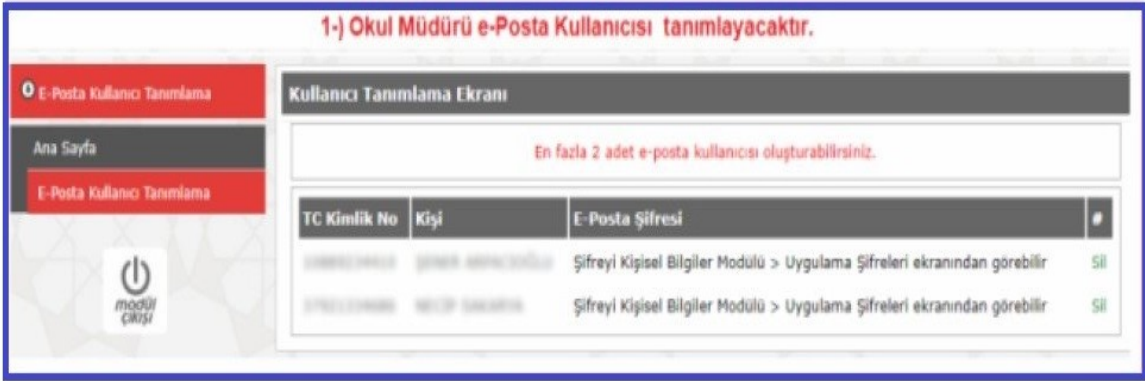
1-) Okul Müdürü e-Posta Kullanıcısı tanımlayacaktır.

E-Posta Kullanıcı Tanımlama

Ana Sayfa

E-Posta Kullanıcı Tanımlama

modül çıkışı

Kullanıcı Tanımlama Ekranı

En fazla 2 adet e-posta kullanıcısı oluşturabilirsiniz.

| TC Kimlik No | Kişi | E-Posta Şifresi | # |
|---|---|---|---|
| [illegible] | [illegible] | Şifreyi Kişisel Bilgiler Modülü > Uygulama Şifreleri ekranından görebilir | Sil |
| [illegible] | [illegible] | Şifreyi Kişisel Bilgiler Modülü > Uygulama Şifreleri ekranından görebilir | Sil |